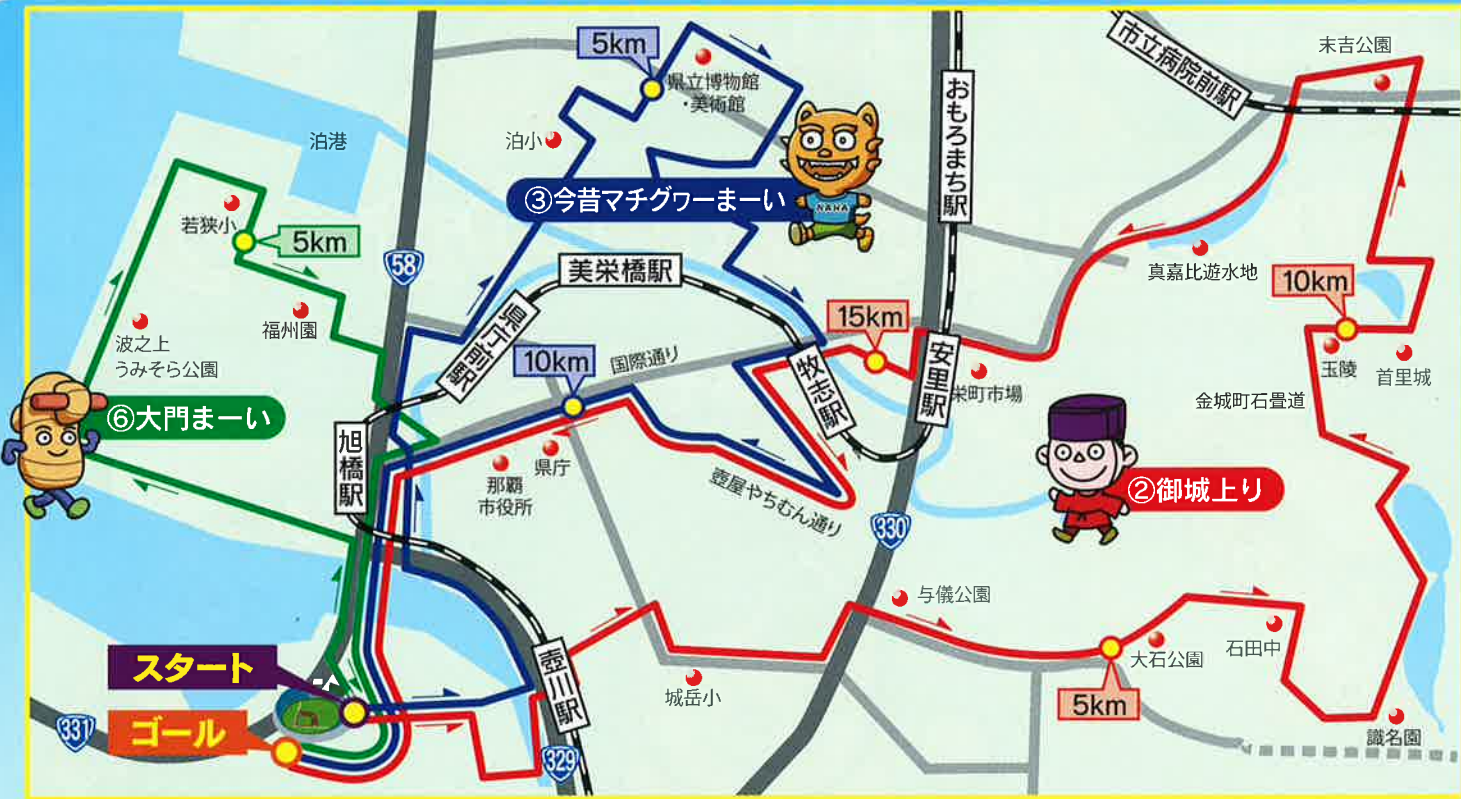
5km
県立博物館・美術館
泊港
泊小
③今昔マチグヮーまーい
NAHA
おもろまち駅
市立病院前駅
末吉公園
若狭小
5km
58
美栄橋駅
県庁前駅
真嘉比遊水地
10km
福州園
波之上うみそら公園
15km
10km
国際通り
牧志駅
安里駅
栄町市場
玉陵
首里城
⑥大門まーい
金城町石畳道
旭橋駅
県庁
那覇市役所
壺屋やちむん通り
②御城上り
330
与儀公園
大石公園
石田中
壺川駅
城岳小
スタート
ゴール
5km
331
329
識名園